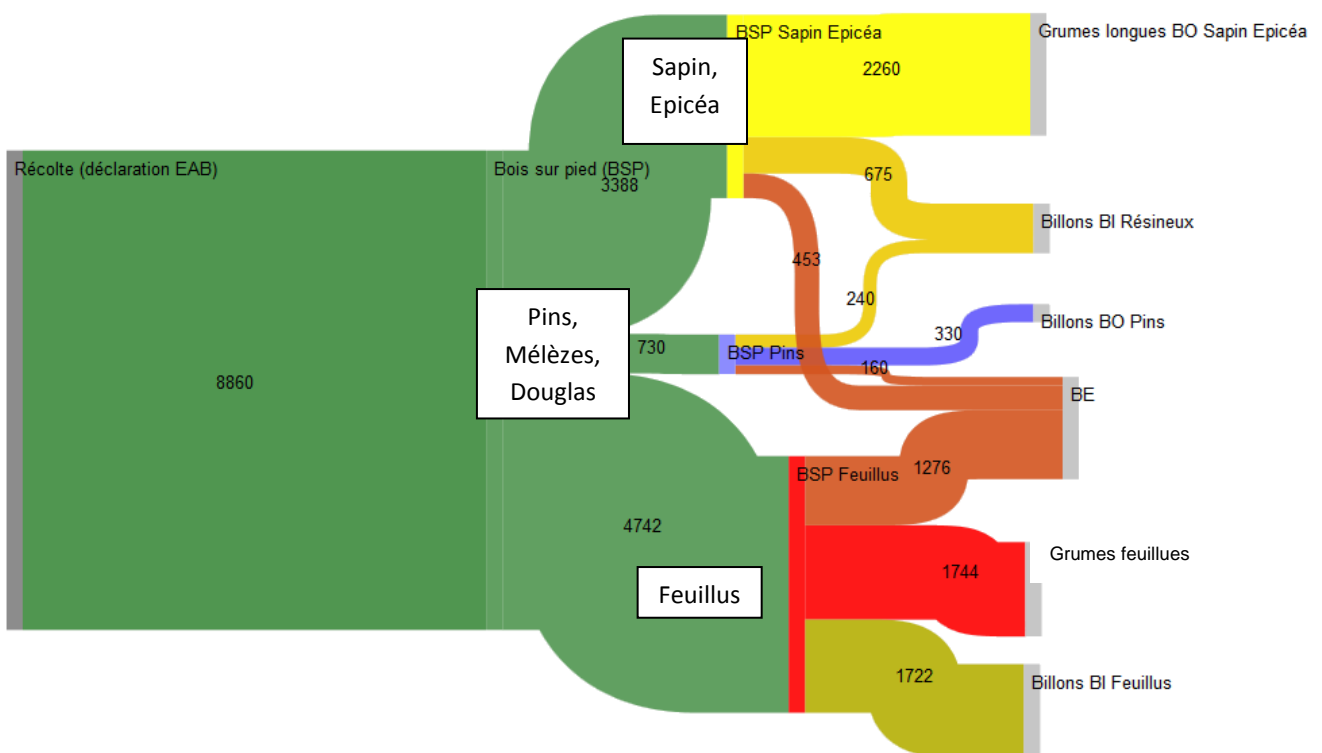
Récolte (déclaration EAB)
8860
Bois sur pied (BSP)
3388
Sapin, Epicéa
BSP Sapin Epicéa
2260
Grumes longues BO Sapin Epicéa
675
Billons BI Résineux
453
240
Pins, Mélèzes, Douglas
730
BSP Pins
330
Billons BO Pins
160
BE
4742
BSP Feuillus
1276
Feuillus
1744
Grumes feuillues
1722
Billons BI Feuillus